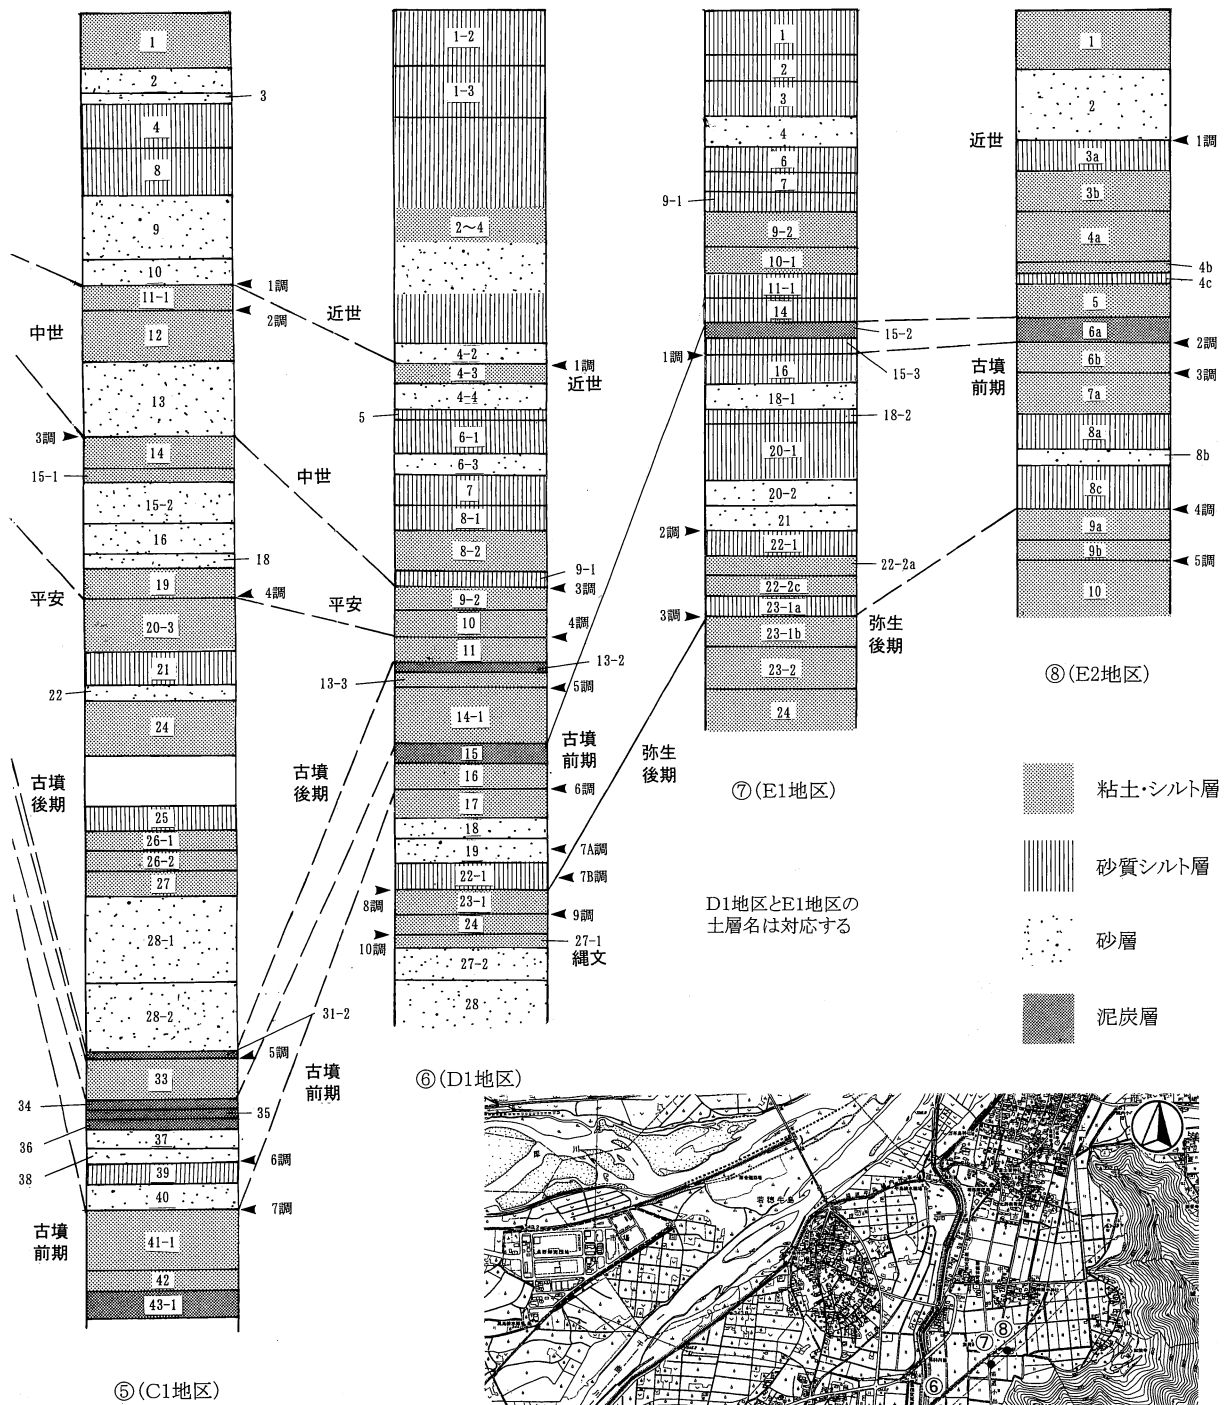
1
2
3
4
8
9
10
11-1
12
13
14
15-1
15-2
16
18
19
20-3
21
22
24
25
26-1
26-2
27
28-1
28-2
31-2
33
34
35
36
37
38
39
40
41-1
42
43-1
1調
2調
3調
4調
5調
6調
7調
中世
平安
古墳
後期
古墳
前期
⑤(C1地区)

1-2
1-3
2～4
4-2
4-3
4-4
5
6-1
6-3
7
8-1
8-2
9-1
9-2
10
11
13-2
13-3
14-1
15
16
17
18
19
22-1
23-1
24
27-1
27-2
28
1調
3調
4調
5調
6調
7A調
7B調
8調
9調
10調
近世
近世
中世
平安
古墳
後期
古墳
前期
古墳
前期
縄文
⑥(D1地区)

1
2
3
4
6
7
9-1
9-2
10-1
11-1
14
15-2
15-3
16
18-1
18-2
20-1
20-2
21
22-1
22-2a
22-2c
23-1a
23-1b
23-2
24
1調
2調
3調
弥生
後期
弥生
後期
⑦(E1地区)

1
2
3a
3b
4a
4b
4c
5
6a
6b
7a
8a
8b
8c
9a
9b
10
1調
2調
3調
4調
5調
近世
古墳
前期
⑧(E2地区)

D1地区とE1地区の土層名は対応する

粘土・シルト層
砂質シルト層
砂層
泥炭層

⑥
⑦
⑧